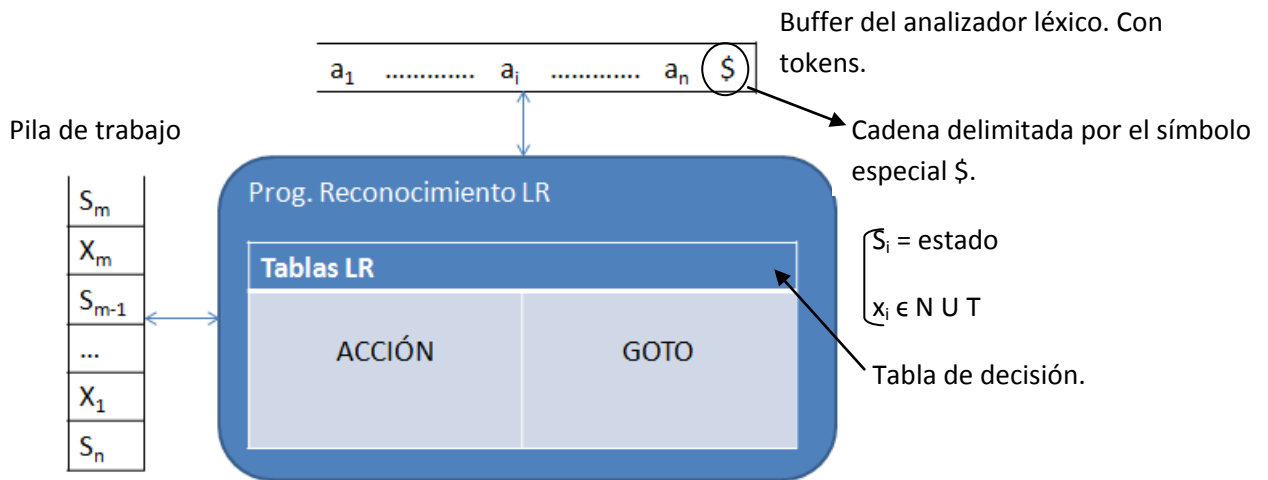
Buffer del analizador léxico. Con tokens.

$a_1$ ............ $a_i$ ............ $a_n$ $

Cadena delimitada por el símbolo especial $.

Pila de trabajo

$S_m$
$X_m$
$S_{m-1}$
...
$X_1$
$S_n$

Prog. Reconocimiento LR

Tablas LR

ACCIÓN

GOTO

$S_i$ = estado

$x_i \in$ N U T

Tabla de decisión.